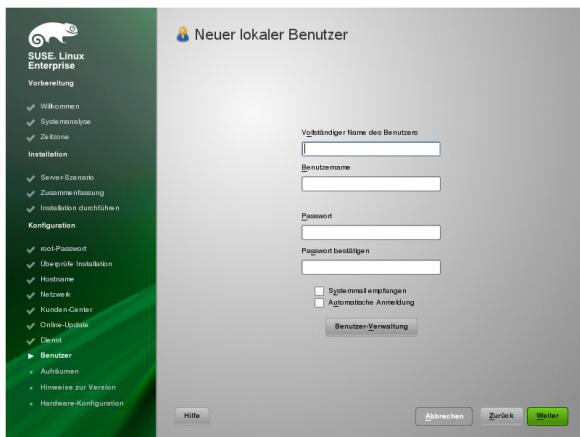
SUSE. Linux Enterprise

Vorbereitung

Willkommen
Systemanalyse
Zeitzone

Installation

Server-Szenario
Zusammenfassung
Installation durchführen

Konfiguration

root-Passwort
Überprüfe Installation
Hostname
Netzwerk
Kunden-Center
Online-Update
Dienst
Benutzer
Aufräumen
Hinweise zur Version
Hardware-Konfiguration

Neuer lokaler Benutzer

Vollständiger Name des Benutzers

Benutzername

Passwort

Passwort bestätigen

Systemmail empfangen
Automatische Anmeldung

Benutzer-Verwaltung

Hilfe

Abbrechen

Zurück

Weiter